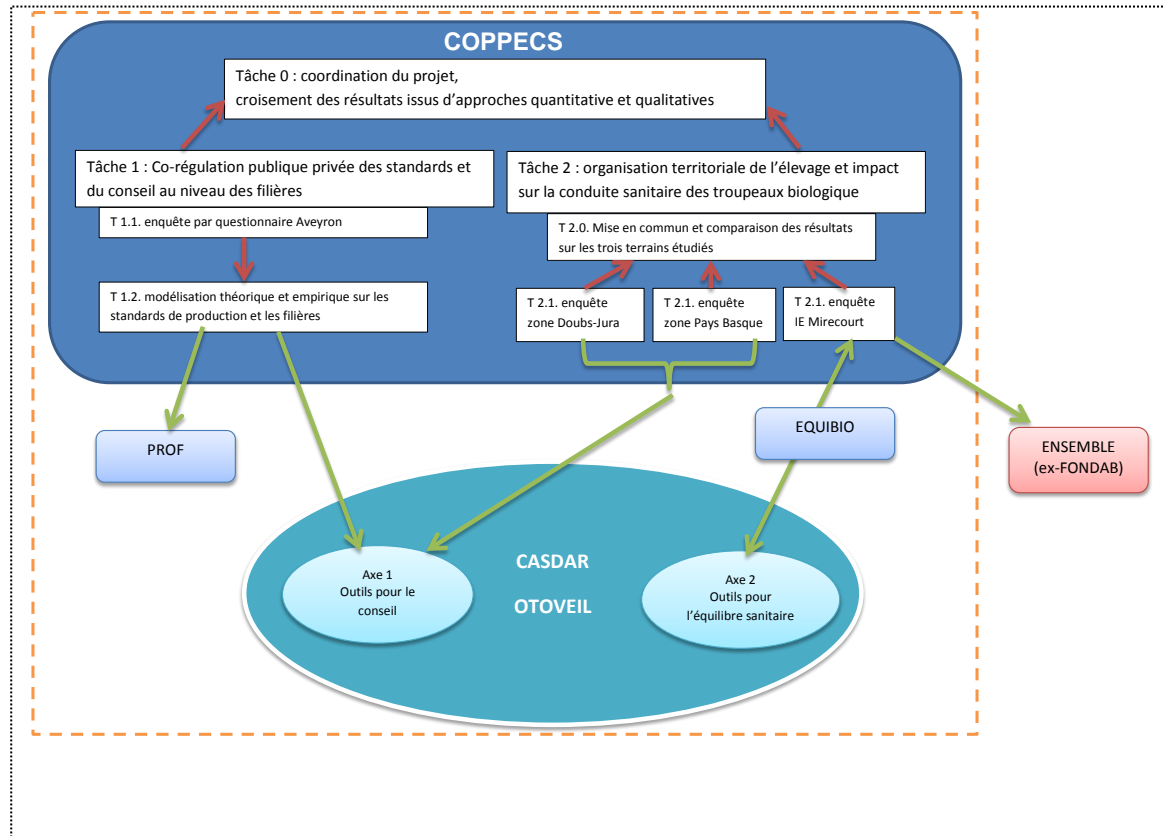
COPPECS

Tâche 0 : coordination du projet, croisement des résultats issus d'approches quantitative et qualitatives

Tâche 1 : Co-régulation publique privée des standards et du conseil au niveau des filières

T 1.1. enquête par questionnaire Aveyron

T 1.2. modélisation théorique et empirique sur les standards de production et les filières

Tâche 2 : organisation territoriale de l'élevage et impact sur la conduite sanitaire des troupeaux biologique

T 2.0. Mise en commun et comparaison des résultats sur les trois terrains étudiés

T 2.1. enquête zone Doubs-Jura

T 2.1. enquête zone Pays Basque

T 2.1. enquête IE Mirecourt

PROF

EQUIBIO

ENSEMBLE (ex-FONDAB)

CASDAR

OTOVEIL

Axe 1 Outils pour le conseil

Axe 2 Outils pour l'équilibre sanitaire